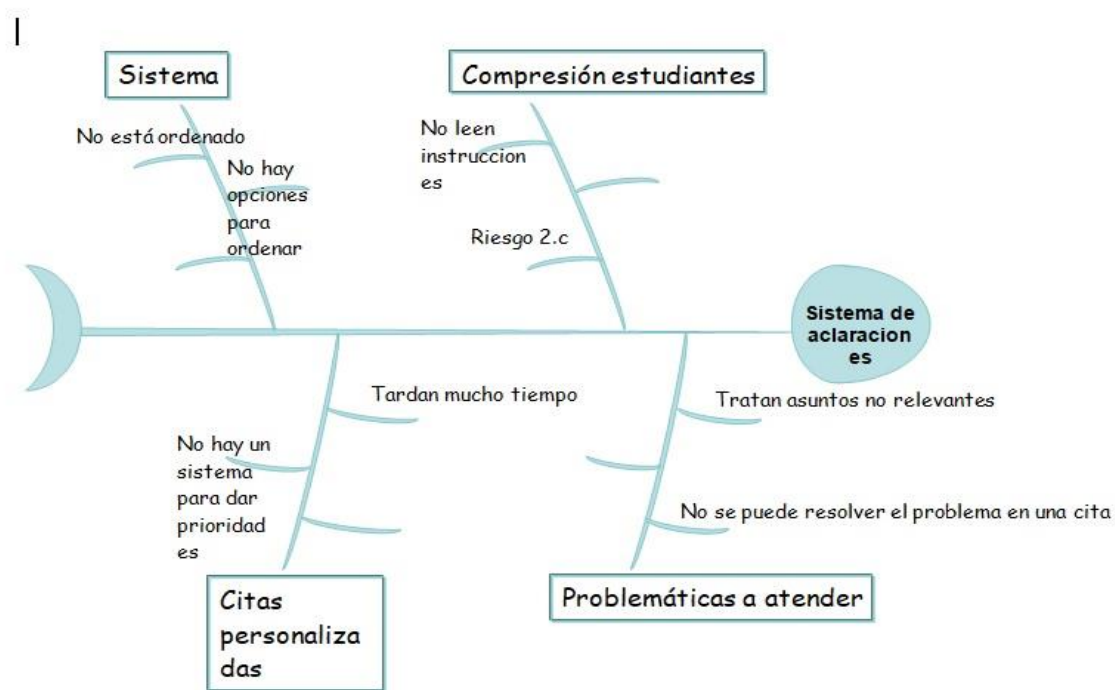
I

Sistema

No está ordenado

No hay opciones para ordenar

Compresión estudiantes

No leen instrucciones

Riesgo 2.c

Sistema de aclaraciones

Tardan mucho tiempo

No hay un sistema para dar prioridades

Citas personalizadas

Tratan asuntos no relevantes

No se puede resolver el problema en una cita

Problemáticas a atender